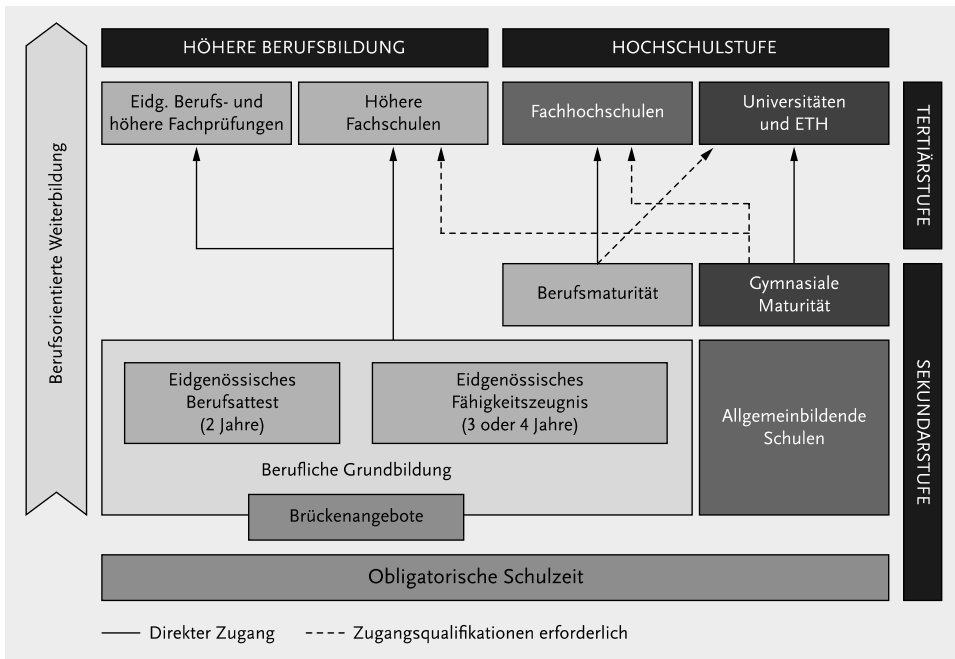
Berufsorientierte Weiterbildung

HÖHERE BERUFSBILDUNG

HOCHSCHULSTUFE

Eidg. Berufs- und höhere Fachprüfungen

Höhere Fachschulen

Fachhochschulen

Universitäten und ETH

TERTIÄRSTUFE

Berufsmaturität

Gymnasiale Maturität

Eidgenössisches Berufsattest (2 Jahre)

Eidgenössisches Fähigkeitszeugnis (3 oder 4 Jahre)

Berufliche Grundbildung

Brückenangebote

Allgemeinbildende Schulen

SEKUNDARSTUFE

Obligatorische Schulzeit

Direkter Zugang

Zugangsqualifikationen erforderlich